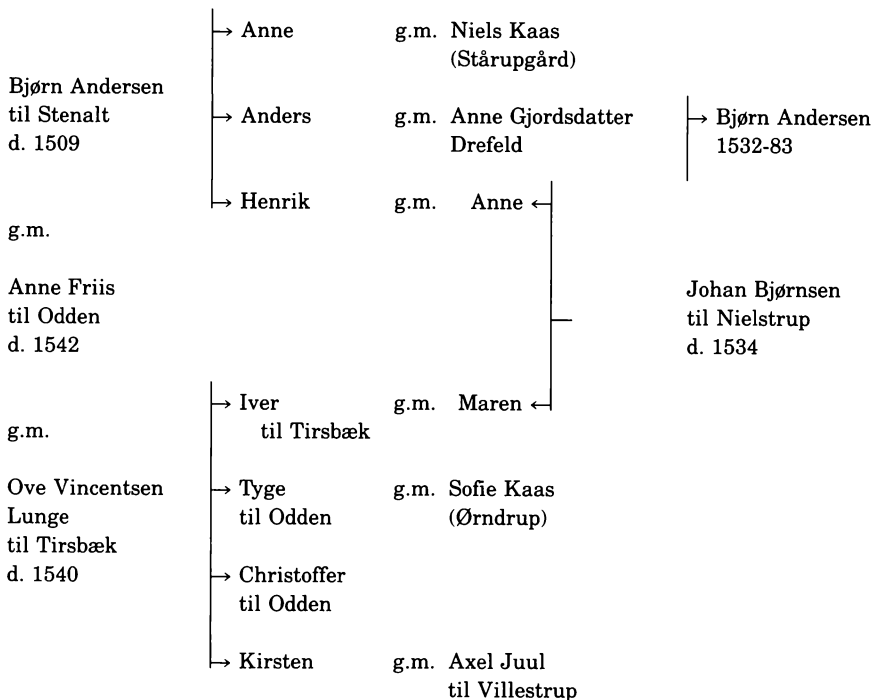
Anne g.m. Niels Kaas (Stårupgård)

Bjørn Andersen til Stenalt d. 1509

Anders g.m. Anne Gjordsdatter Drefeld

Bjørn Andersen 1532-83

Henrik g.m. Anne

g.m.

Anne Friis til Odden d. 1542

Johan Bjørnsen til Nielstrup d. 1534

Iver til Tirsbæk g.m. Maren

g.m.

Ove Vincentsen Lunge til Tirsbæk d. 1540

Tyge til Odden g.m. Sofie Kaas (Ørndrup)

Christoffer til Odden

Kirsten g.m. Axel Juul til Villestrup